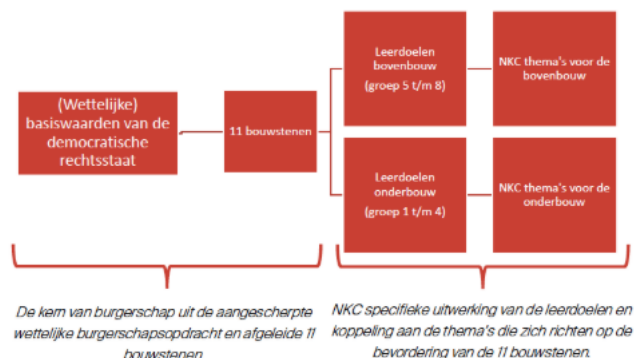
(Wettelijke) basiswaarden van de democratische rechtsstaat

11 bouwstenen

Leerdoelen bovenbouw (groep 5 t/m 8)

NKC thema's voor de bovenbouw

Leerdoelen onderbouw (groep 1 t/m 4)

NKC thema's voor de onderbouw

De kern van burgerschap uit de aangescherpte wettelijke burgerschapsopdracht en afgeleide 11 bouwstenen

NKC specifieke uitwerking van de leerdoelen en koppeling aan de thema's die zich richten op de bevordering van de 11 bouwstenen.